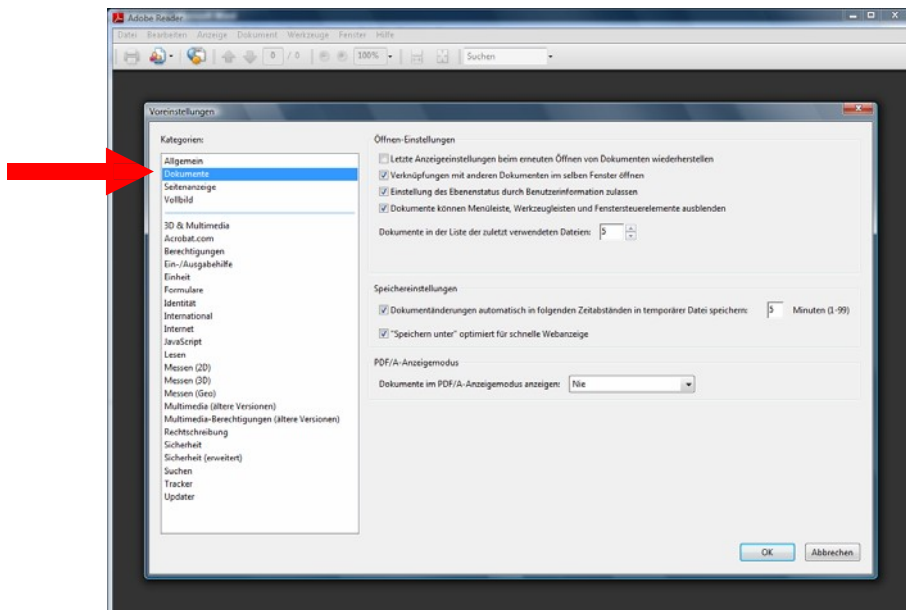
Adobe Reader
Datei Bearbeiten Anzeige Dokument Werkzeuge Fenster Hilfe
0 / 0 100% Suchen

Voreinstellungen

Kategorien:
Allgemein
Dokumente
Seitenanzeige
Vollbild
3D & Multimedia
Acrobat.com
Berechtigungen
Ein-/Ausgabehilfe
Einheit
Formulare
Identität
International
Internet
JavaScript
Lesen
Messen (2D)
Messen (3D)
Messen (Geo)
Multimedia (ältere Versionen)
Multimedia-Berechtigungen (ältere Versionen)
Rechtschreibung
Sicherheit
Sicherheit (erweitert)
Suchen
Tracker
Updater

Öffnen-Einstellungen
Letzte Anzeigeeinstellungen beim erneuten Öffnen von Dokumenten wiederherstellen
Verknüpfungen mit anderen Dokumenten im selben Fenster öffnen
Einstellung des Ebenenstatus durch Benutzerinformation zulassen
Dokumente können Menüleiste, Werkzeugleisten und Fenstersteuerelemente ausblenden
Dokumente in der Liste der zuletzt verwendeten Dateien: 5

Speichereinstellungen
Dokumentänderungen automatisch in folgenden Zeitabständen in temporärer Datei speichern: 5 Minuten (1-99)
"Speichern unter" optimiert für schnelle Webanzeige

PDF/A-Anzeigemodus
Dokumente im PDF/A-Anzeigemodus anzeigen: Nie

OK Abbrechen